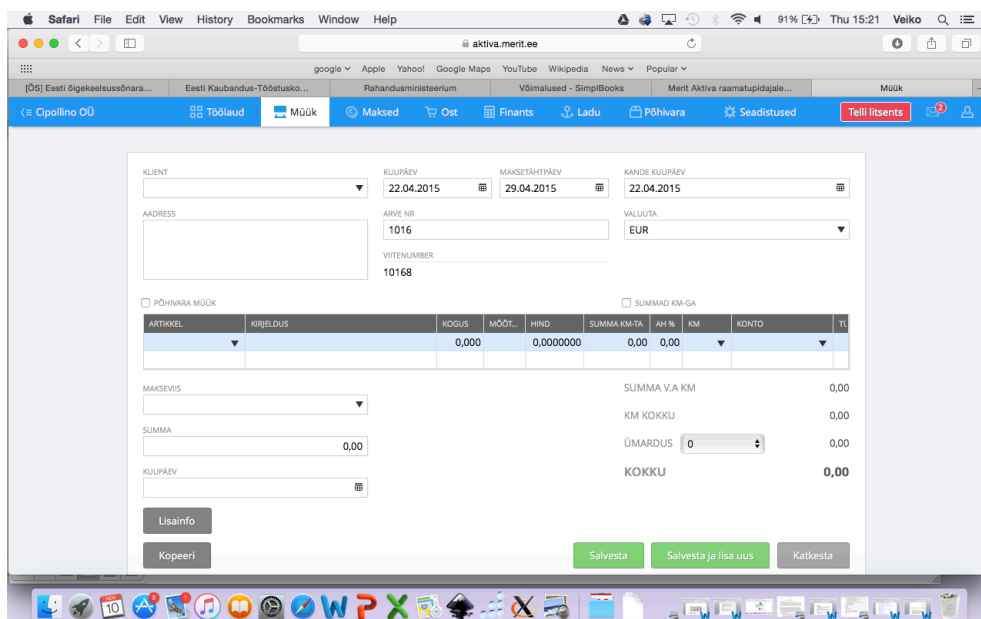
Safari File Edit View History Bookmarks Window Help
91% Thu 15:21 Veiko
aktiva.merit.ee
google Apple Yahoo! Google Maps YouTube Wikipedia News Popular
[ÕS] Eesti õigekeelsussõnara... | Eesti Kaubandus-Tööstusko... | Rahandusministeerium | Võimalused - SimplBooks | Merit Aktiva raamatupidajale... | Müük

Cipollino OÜ | Töölaud | Müük | Maksed | Ost | Finants | Ladu | Põhivara | Seadistused | Telli litsents

KLIENT
KUUPÄEV
22.04.2015
MAKSETÄHTPÄEV
29.04.2015
KANDE KUUPÄEV
22.04.2015
AADRESS
ARVE NR
1016
VALUUTA
EUR
VIITENUMBER
10168
PÕHIVARA MÜÜK
SUMMAD KM-GA

| ARTIKKEL | KIRJELDUS | KOGUS | MÕÕT... | HIND | SUMMA KM-TA | AH % | KM | KONTO | TU |
|---|---|---|---|---|---|---|---|---|---|
| | | 0,000 | | 0,0000000 | 0,00 | 0,00 | | | |

MAKSEVIIS
SUMMA
0,00
KUUPÄEV
SUMMA V.A KM 0,00
KM KOKKU 0,00
ÜMARDUS 0 0,00
KOKKU 0,00
Lisainfo
Kopeeri
Salvesta
Salvesta ja lisa uus
Katkesta